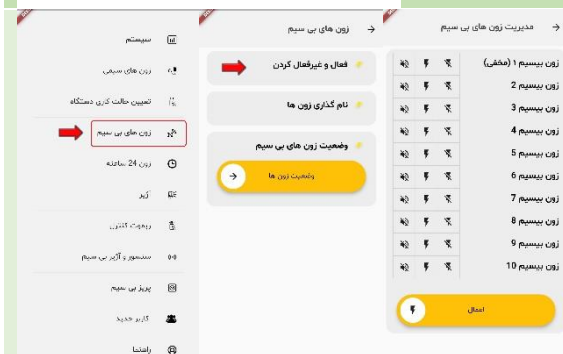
سیستم
زون های سیمی
تعیین حالت کاری دستگاه
زون های بی سیم
زون 24 ساعته
آژیر
ریموت کنترل
سنسور و آژیر بی سیم
پریز بی سیم
کاربر جدید
راهنما

زون های بی سیم
فعال و غیرفعال کردن
نام گذاری زون ها
وضعیت زون های بی سیم
وضعیت زون ها

مدیریت زون های بی سیم
زون بیسیم 1 (مخفی)
زون بیسیم 2
زون بیسیم 3
زون بیسیم 4
زون بیسیم 5
زون بیسیم 6
زون بیسیم 7
زون بیسیم 8
زون بیسیم 9
زون بیسیم 10
اعمال